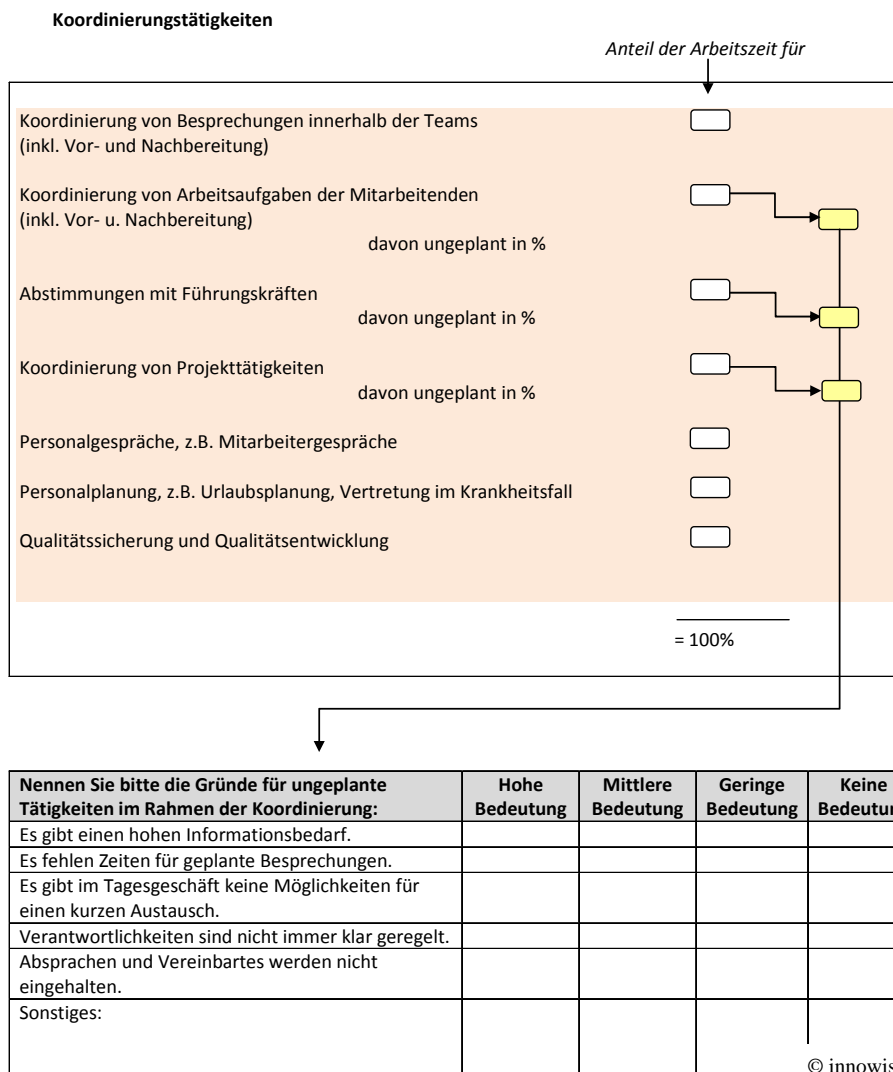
**Koordinierungstätigkeiten**

*Anteil der Arbeitszeit für*

Koordinierung von Besprechungen innerhalb der Teams (inkl. Vor- und Nachbereitung)

Koordinierung von Arbeitsaufgaben der Mitarbeitenden (inkl. Vor- u. Nachbereitung)
davon ungeplant in %

Abstimmungen mit Führungskräften
davon ungeplant in %

Koordinierung von Projekttätigkeiten
davon ungeplant in %

Personalgespräche, z.B. Mitarbeitergespräche

Personalplanung, z.B. Urlaubsplanung, Vertretung im Krankheitsfall

Qualitätssicherung und Qualitätsentwicklung

= 100%

| Nennen Sie bitte die Gründe für ungeplante Tätigkeiten im Rahmen der Koordinierung: | Hohe Bedeutung | Mittlere Bedeutung | Geringe Bedeutung | Keine Bedeutun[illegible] |
|---|---|---|---|---|
| Es gibt einen hohen Informationsbedarf. | | | | |
| Es fehlen Zeiten für geplante Besprechungen. | | | | |
| Es gibt im Tagesgeschäft keine Möglichkeiten für einen kurzen Austausch. | | | | |
| Verantwortlichkeiten sind nicht immer klar geregelt. | | | | |
| Absprachen und Vereinbartes werden nicht eingehalten. | | | | |
| Sonstiges: | | | | |

© innowis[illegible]